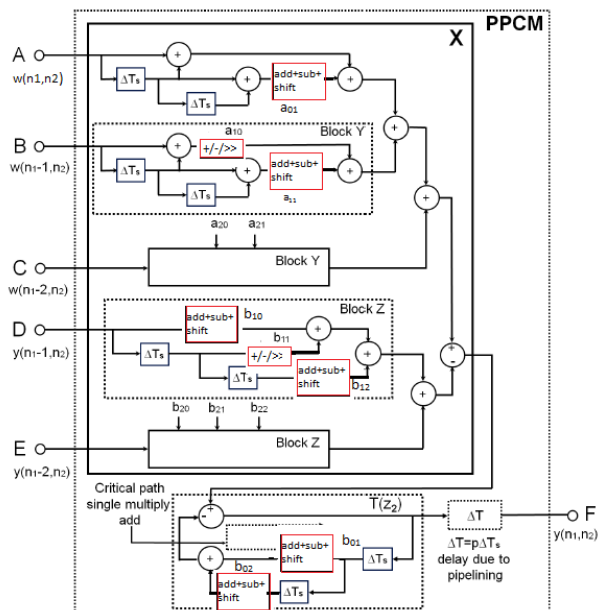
PPCM

X

A
w(n1,n2)

$\Delta T_s$

$\Delta T_s$

add+sub+ shift

$a_{01}$

+

+

+

B
w(n1-1,n2)

$a_{10}$

Block Y

+/-/>>

$\Delta T_s$

$\Delta T_s$

add+sub+ shift

$a_{11}$

+

+

+

+

$a_{20}$ $a_{21}$

C
w(n1-2,n2)

Block Y

Block Z

D
y(n1-1,n2)

add+sub+ shift

$b_{10}$

$b_{11}$

$\Delta T_s$

+/-/>>

+

+

$\Delta T_s$

add+sub+ shift

$b_{12}$

+

-

+

$b_{20}$ $b_{21}$ $b_{22}$

E
y(n1-2,n2)

Block Z

Critical path single multiply add

T(z2)

+

$\Delta T$

F
y(n1,n2)

$\Delta T = p\Delta T_s$ delay due to pipelining

+

add+sub+ shift

$b_{01}$

$b_{02}$

$\Delta T_s$

add+sub+ shift

$\Delta T_s$